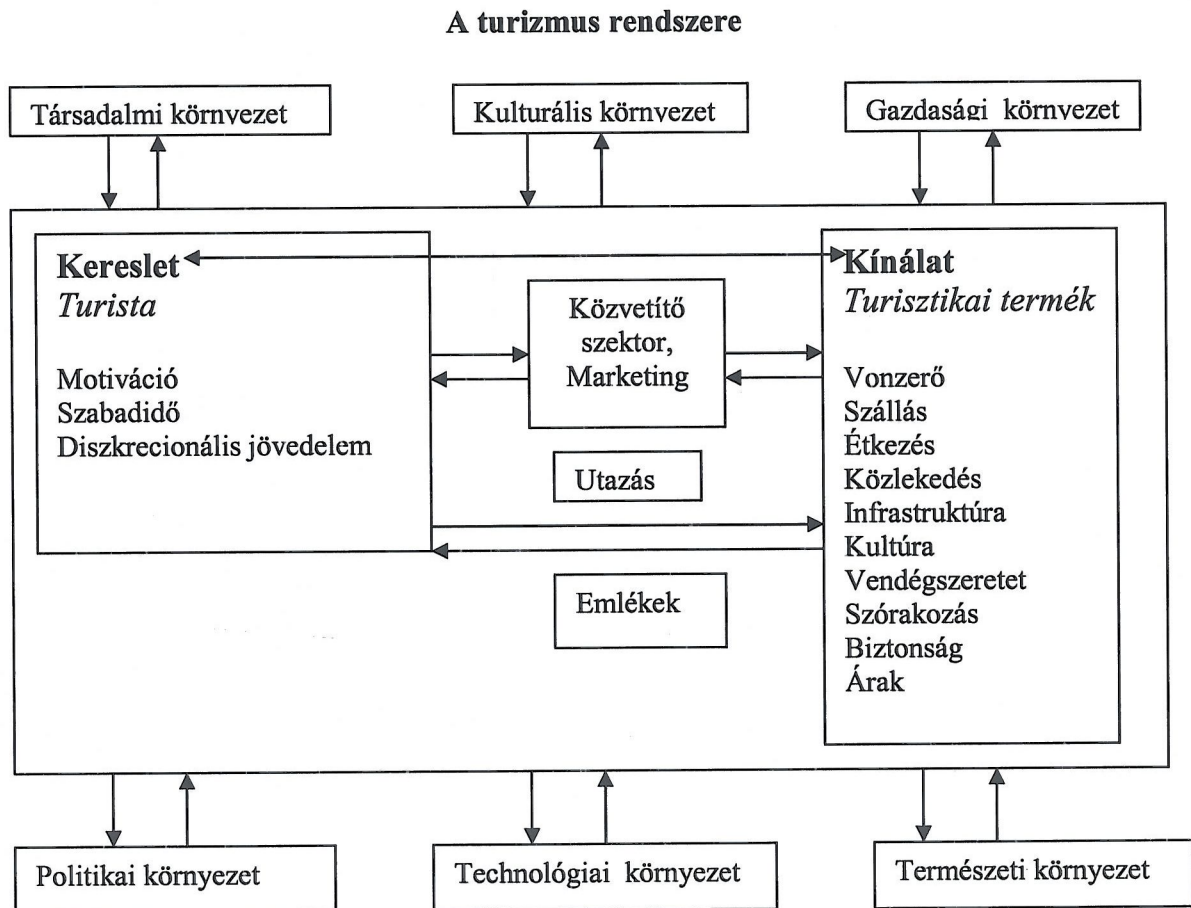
A turizmus rendszere

Társadalmi környezet

Kulturális környezet

Gazdasági környezet

Kereslet
Turista

Motiváció
Szabadidő
Diszkrecionális jövedelem

Közvetítő szektor, Marketing

Utazás

Emlékek

Kínálat
Turisztikai termék

Vonzerő
Szállás
Étkezés
Közlekedés
Infrastruktúra
Kultúra
Vendégszeretet
Szórakozás
Biztonság
Árak

Politikai környezet

Technológiai környezet

Természeti környezet